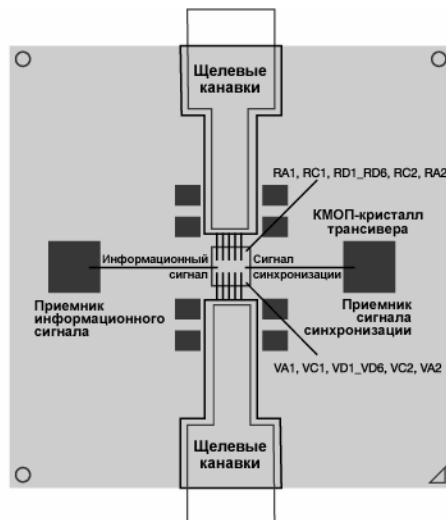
Щелевые канавки

RA1, RC1, RD1_RD6, RC2, RA2

КМОП-кристалл трансивера

Информационный сигнал

Сигнал синхронизации

Приемник информационного сигнала

Приемник сигнала синхронизации

VA1, VC1, VD1_VD6, VC2, VA2

Щелевые канавки